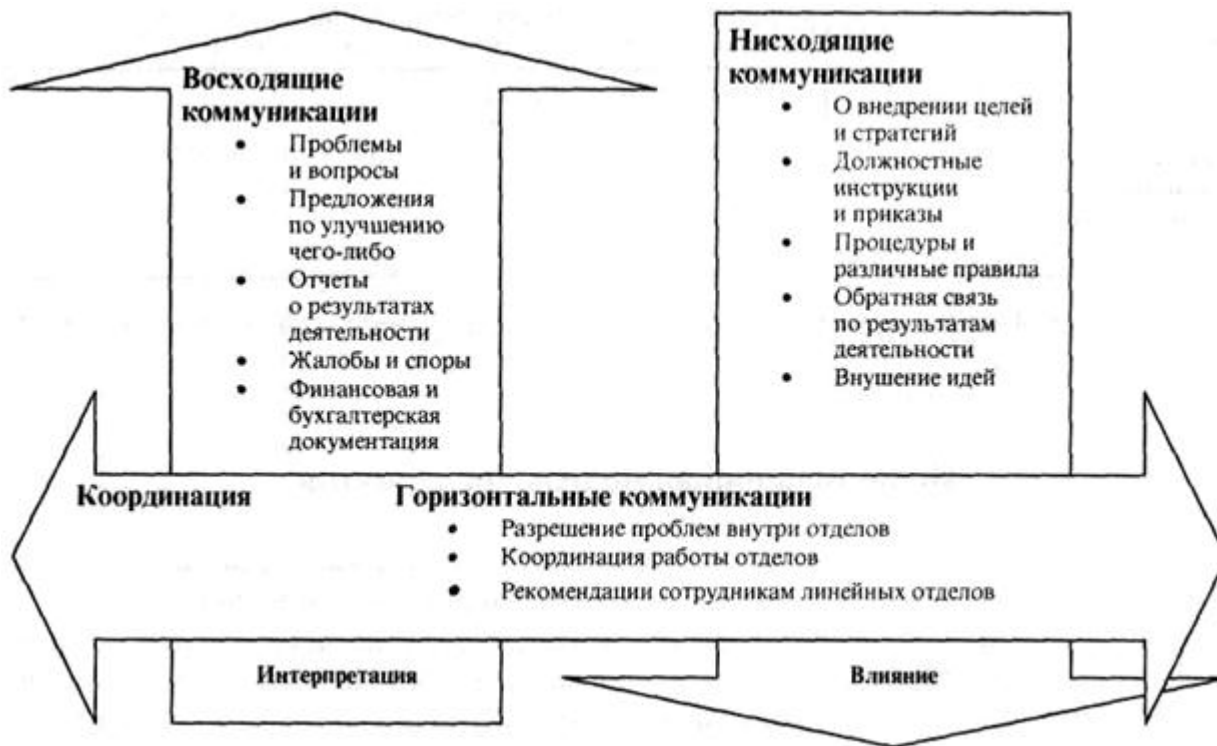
Восходящие коммуникации
• Проблемы и вопросы
• Предложения по улучшению чего-либо
• Отчеты о результатах деятельности
• Жалобы и споры
• Финансовая и бухгалтерская документация

Нисходящие коммуникации
• О внедрении целей и стратегий
• Должностные инструкции и приказы
• Процедуры и различные правила
• Обратная связь по результатам деятельности
• Внушение идей

Координация

Горизонтальные коммуникации
• Разрешение проблем внутри отделов
• Координация работы отделов
• Рекомендации сотрудникам линейных отделов

Интерпретация

Влияние